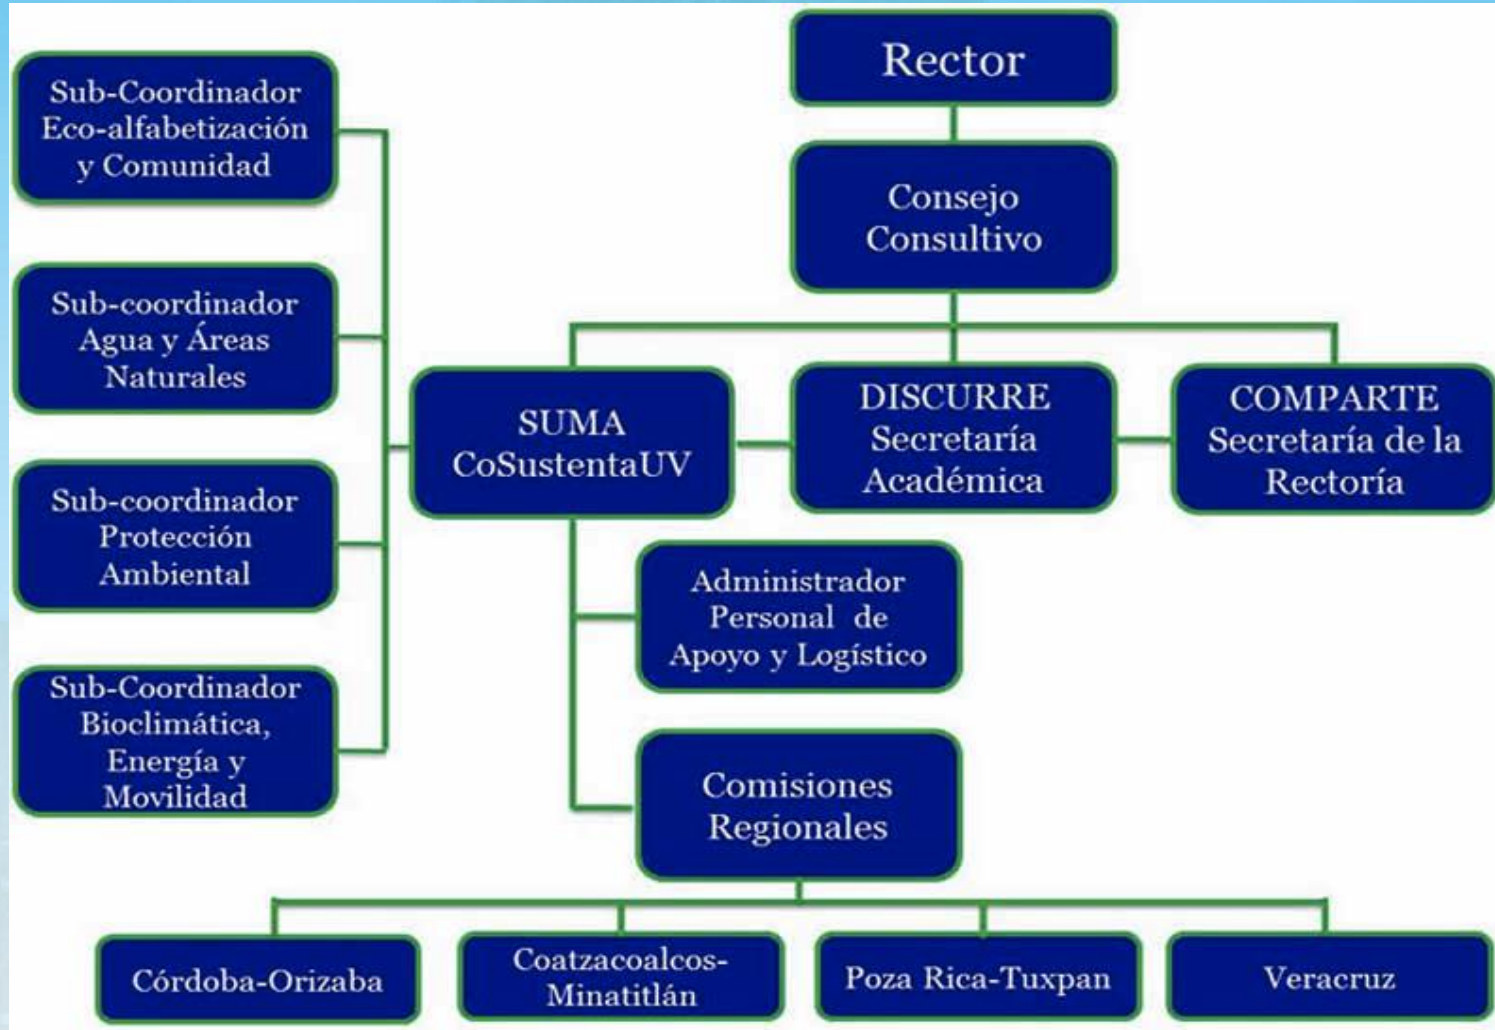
Rector

Consejo Consultivo

Sub-Coordinador Eco-alfabetización y Comunidad

Sub-coordinador Agua y Áreas Naturales

Sub-coordinador Protección Ambiental

Sub-Coordinador Bioclimática, Energía y Movilidad

SUMA CoSustentaUV

DISCURRE Secretaría Académica

COMPARTE Secretaría de la Rectoría

Administrador Personal de Apoyo y Logístico

Comisiones Regionales

Córdoba-Orizaba

Coatzacoalcos-Minatitlán

Poza Rica-Tuxpan

Veracruz